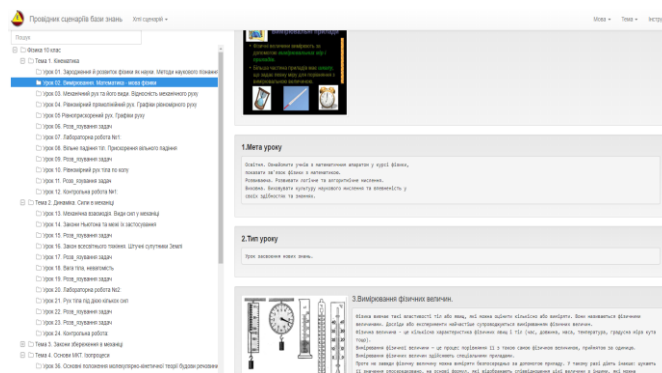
Провідник сценаріїв бази знань Хто сценарій ▾

Мова ▾ Теми ▾ Інстр

Пошук

Фізика 10 клас
Тема 1. Кінематика
урок 01. Зародження й розвиток фізики як науки. Методи наукового пізнання
урок 02. Вимірювання. Математика - мова фізики
урок 03. Механічний рух та його види. Відносність механічного руху
урок 04. Рівномірний прямолінійний рух. Графіки рівномірного руху
урок 05 Рівноприскорений рух. Графіки руху
урок 06. Розв_язування задач
урок 07. Лабораторна робота №1
урок 08. Вільне падіння тіл. Прискорення вільного падіння
урок 09. Розв_язування задач
урок 10. Рівномірний рух тіла по колу
урок 11. Розв_язування задач
урок 12. Контрольна робота №1
Тема 2. Динаміка. Сили в механіці
урок 13. Механічна взаємодія. Види сил у механіці
урок 14. Закони Ньютона та межі їх застосування
урок 15. Розв_язування задач
урок 16. Закон всесвітнього тяжіння. Штучні супутники Землі
урок 17. Розв_язування задач
урок 18. Вага тіла. Невагомість
урок 19. Розв_язування задач
урок 20. Лабораторна робота №2
урок 21. Рух тіла під дією кількох сил
урок 22. Розв_язування задач
урок 23. Розв_язування задач
урок 24. Контрольна робота
Тема 3. Закони збереження в механіці
Тема 4. Основи МКТ. Ізопроцеси
урок 36. Основні положення молекулярно-кінетичної теорії будови речовини

Вимірювальні прилади
Фізичні величини вимірюють за допомогою вимірювальних приладів.
Більша частина приладів має шкалу, що задає певну міру для порівняння з вимірювальною величиною.

1.Мета уроку

Освітня. Ознайомити учнів з математичним апаратом у курсі фізики, показати зв'язок фізики з математикою.
Розвиваюча. Розвивати логічне та алгоритмічне мислення.
Виховна. Виховувати культуру наукового мислення та впевненість у своїх здібностях та знаннях.

2.Тип уроку

Урок засвоєння нових знань.

3.Вимірювання фізичних величин.

Фізика вивчає такі властивості тіл або явищ, які можна оцінити кількісно або виміряти. Вони називаються фізичними величинами. Дослідн або експерименти найчастіше супроводжуються вимірюванням фізичних величин.
Фізична величина – це кількісна характеристика фізичних явищ ( тіл (час, довжина, маса, температура, градусів міра кута тощо).
Вимірювання фізичної величини – це процес порівняння її з такою самою фізичною величиною, прийнятою за одиницю.
Вимірювання фізичних величин здійснюють спеціальними приладами.
Проте ми завжди фізичну величину можна виміряти безпосередньо за допомогою приладу. У такому разі діють (кажуть: шукають її значення опосередковано, на основі формул, які відображають співвідношення цієї величини з іншими, яким можна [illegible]